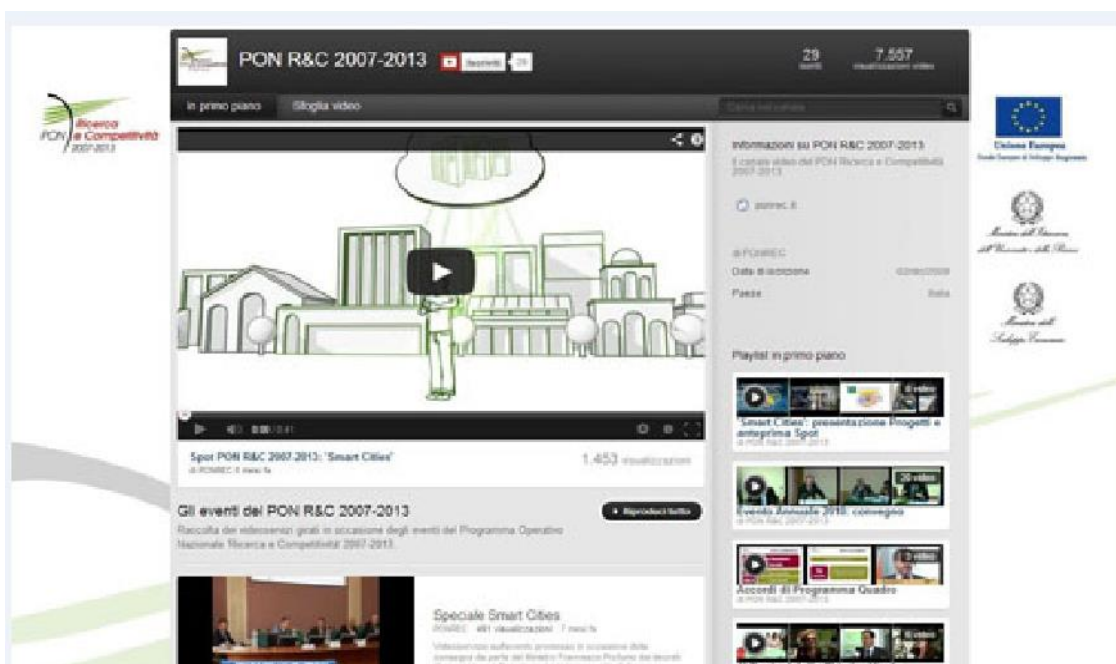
PON R&C 2007-2013 Iscriviti 29

29 iscritti 7.557 visualizzazioni video

In primo piano Sfoglia video

Cerca nel canale

Ricerca e Competitività PON 2007-2013

Informazioni su PON R&C 2007-2013

Il canale video del PON Ricerca e Competitività 2007-2013

ponrec.it

di PONREC

Data di iscrizione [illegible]

Paese Italia

Playlist in primo piano

'Smart Cities': presentazione Progetti e anteprima Spot

di PON R&C 2007-2013

Eventi Annuale 2010: convegno

di PON R&C 2007-2013

20 video

Accordi di Programma Quadro

di PON R&C 2007-2013

Spot PON R&C 2007-2013: 'Smart Cities'

di PONREC 8 mesi fa

1.453 visualizzazioni

Gli eventi del PON R&C 2007-2013

Riproduci tutto

Raccolta dei videoservizi girati in occasione degli eventi del Programma Operativo Nazionale Ricerca e Competitività 2007-2013.

Speciale Smart Cities

PONREC 491 visualizzazioni 7 mesi fa

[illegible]

Unione Europea

Fondo Europeo di Sviluppo Regionale

Ministero dell'Istruzione dell'Università e della Ricerca

Ministero dello Sviluppo Economico